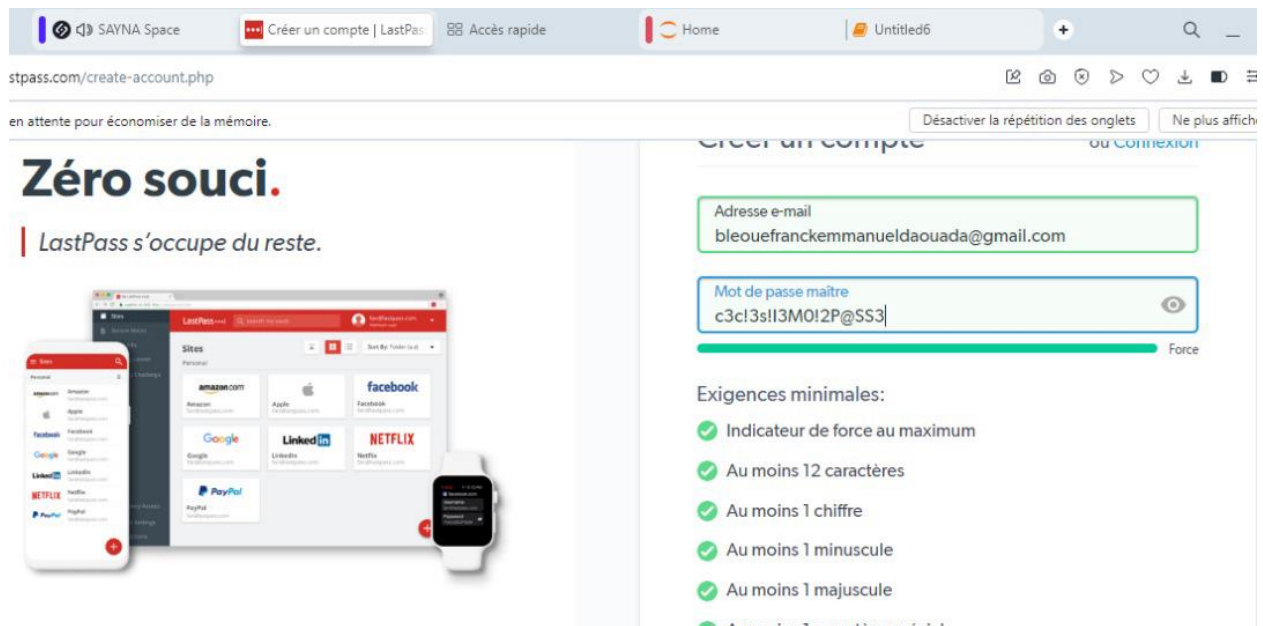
SAYNA Space | Créer un compte | LastPas | Accès rapide | Home | Untitled6

stpass.com/create-account.php

en attente pour économiser de la mémoire.

Désactiver la répétition des onglets | Ne plus affich

Zéro souci.

LastPass s'occupe du reste.

Créer un compte ou Connexion

Adresse e-mail
bleouefranckemmanueldaouada@gmail.com

Mot de passe maître
c3c!3s!I3M0!2P@SS3

Force

Exigences minimales:

Indicateur de force au maximum

Au moins 12 caractères

Au moins 1 chiffre

Au moins 1 minuscule

Au moins 1 majuscule

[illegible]

Sites
amazon.com
Apple
facebook
Google
LinkedIn
NETFLIX
PayPal